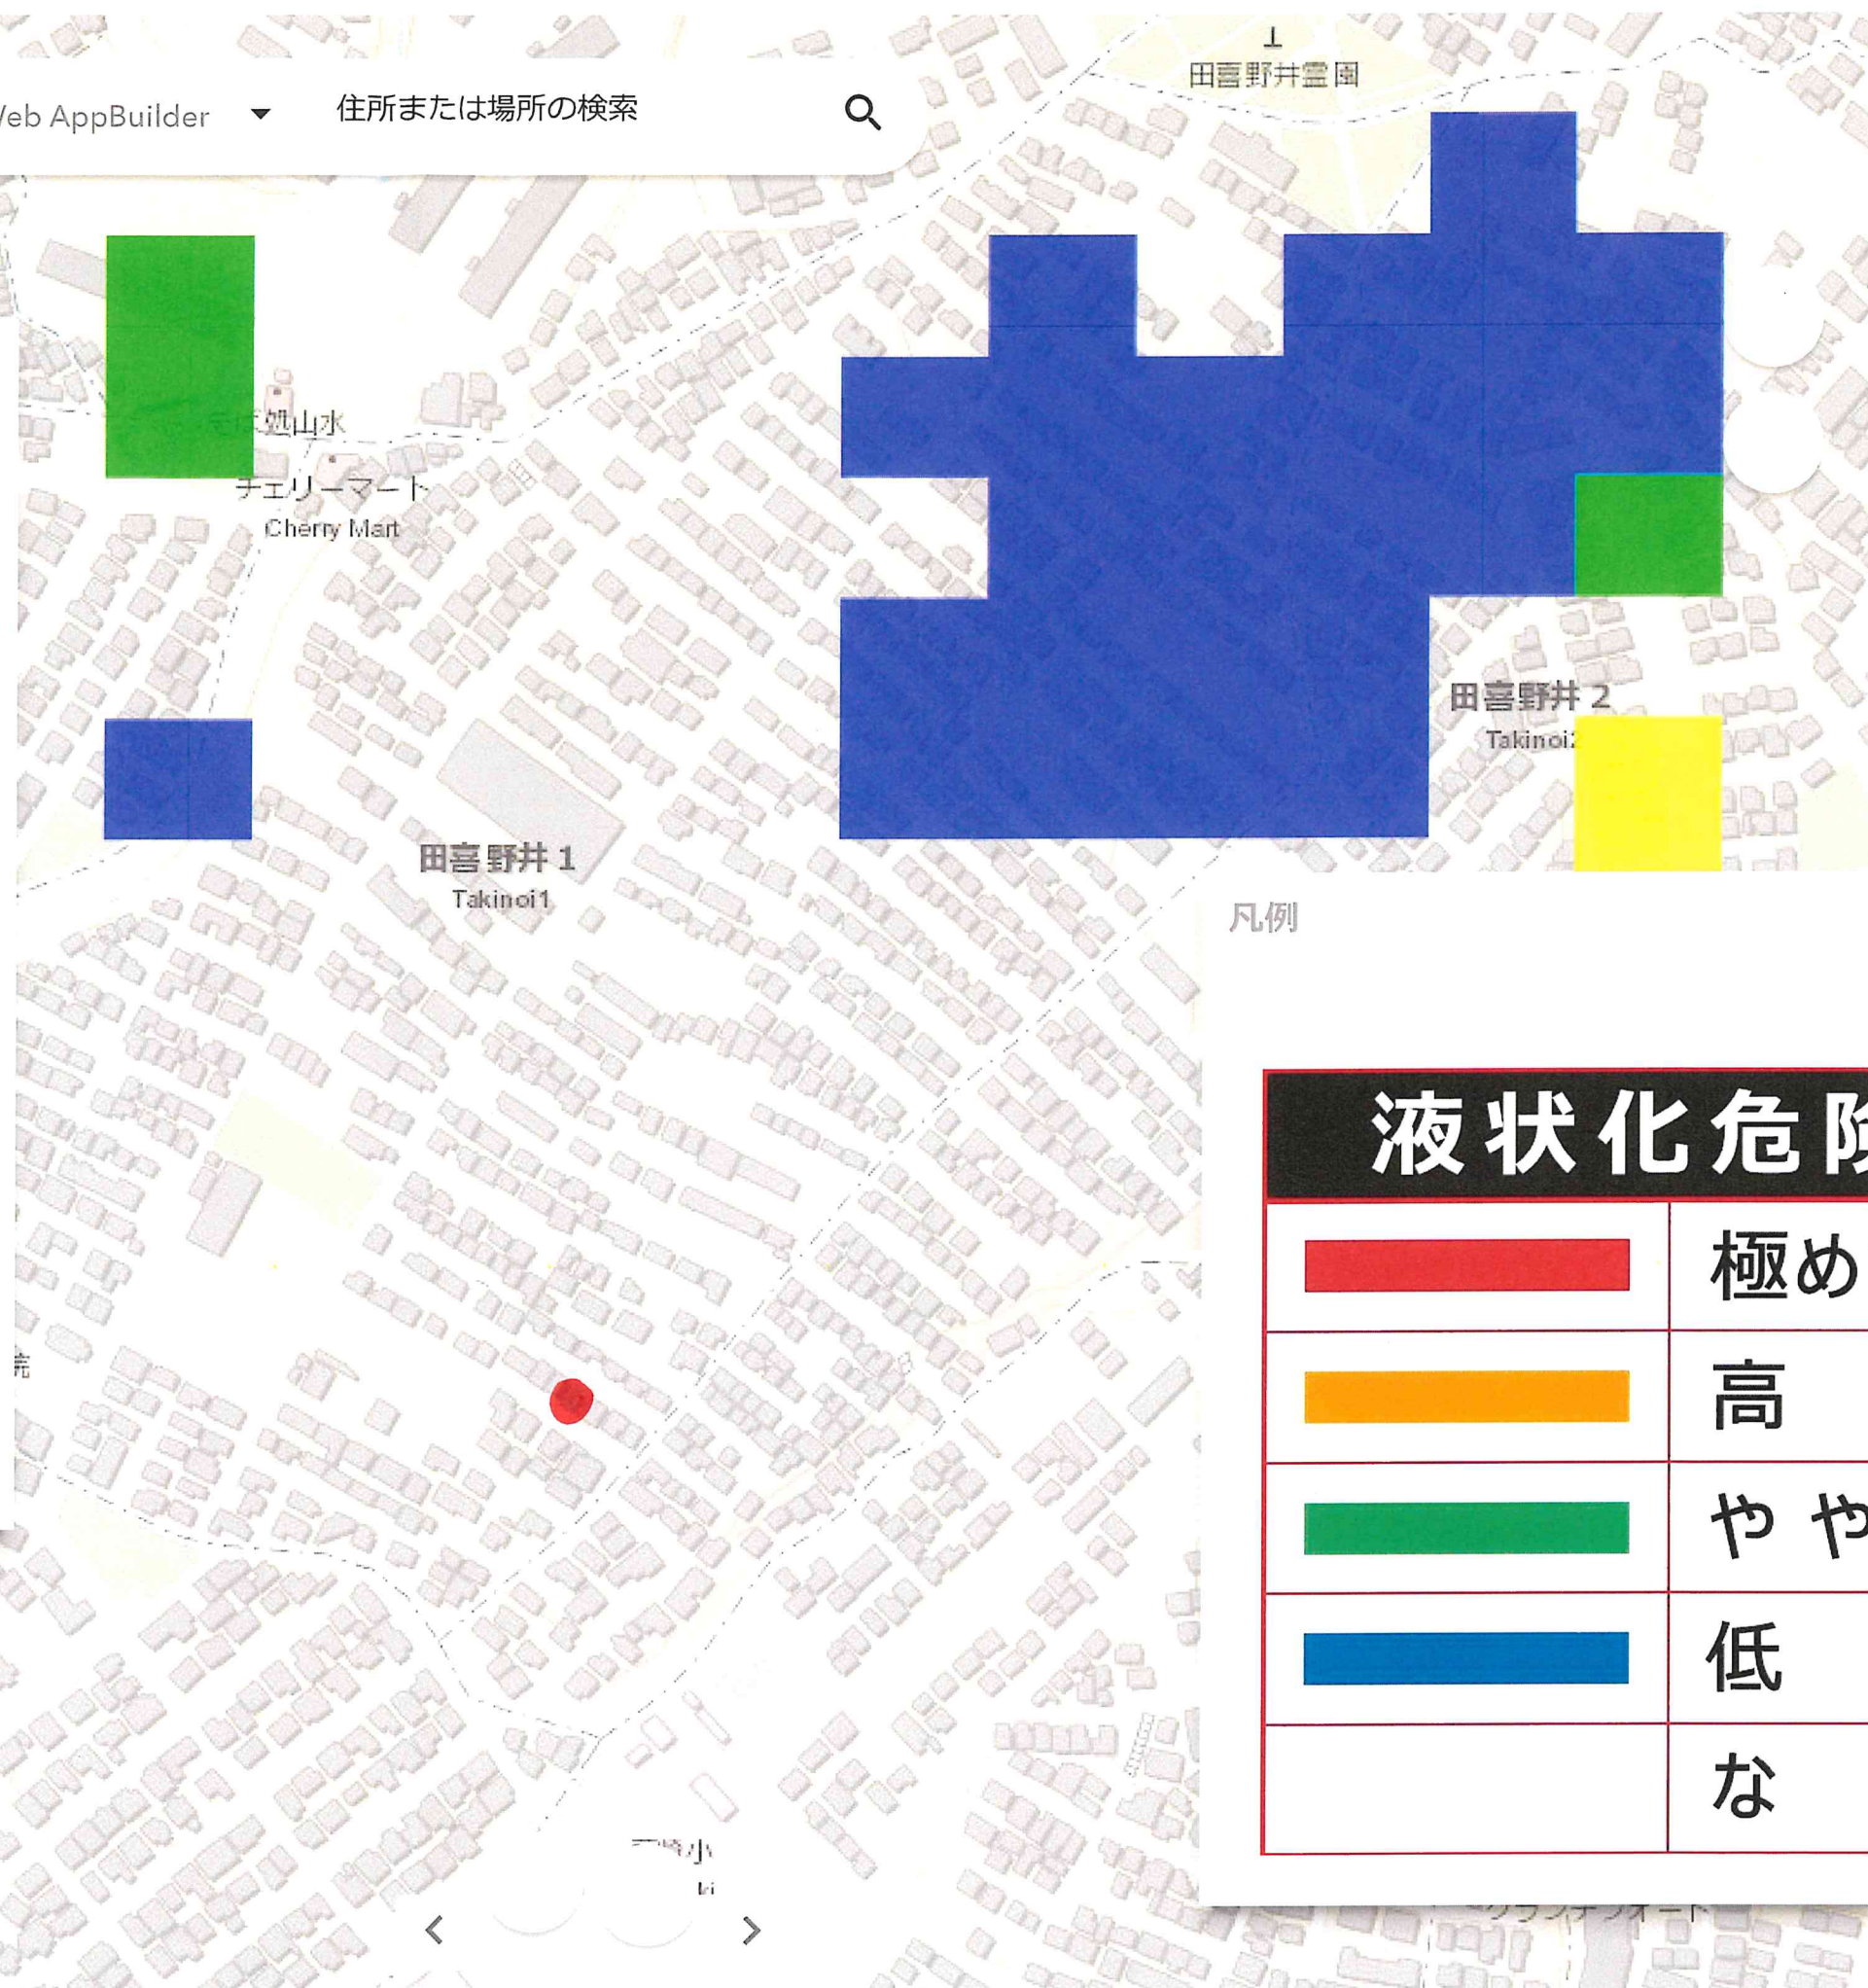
Web AppBuilder

住所または場所の検索

田喜野井霊園

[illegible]山水

チェリーマート
Cherry Mart

田喜野井 2
Takinoi2

田喜野井 1
Takinoi1

凡例

液状化危険

| | |
|---|---|
| | 極め |
| | 高 |
| | やや |
| | 低 |
| | な |

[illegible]小
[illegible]

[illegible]

<>